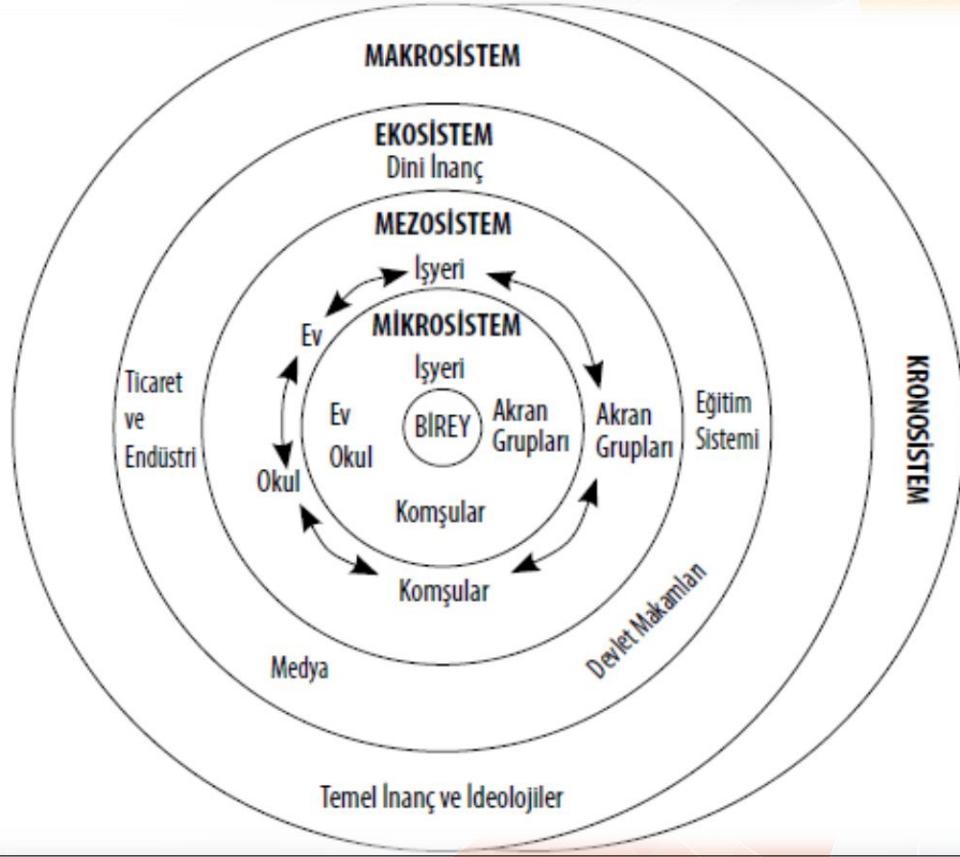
MAKROSİSTEM

EKOSİSTEM
Dini İnanç

MEZOSİSTEM

İşyeri

Ev

MİKROSİSTEM

İşyeri

Ev
Okul

BİREY

Akran Grupları

Akran Grupları

Ticaret ve Endüstri

Eğitim Sistemi

KRONOSİSTEM

Okul

Komşular

Komşular

Devlet Makamları

Medya

Temel İnanç ve İdeolojiler